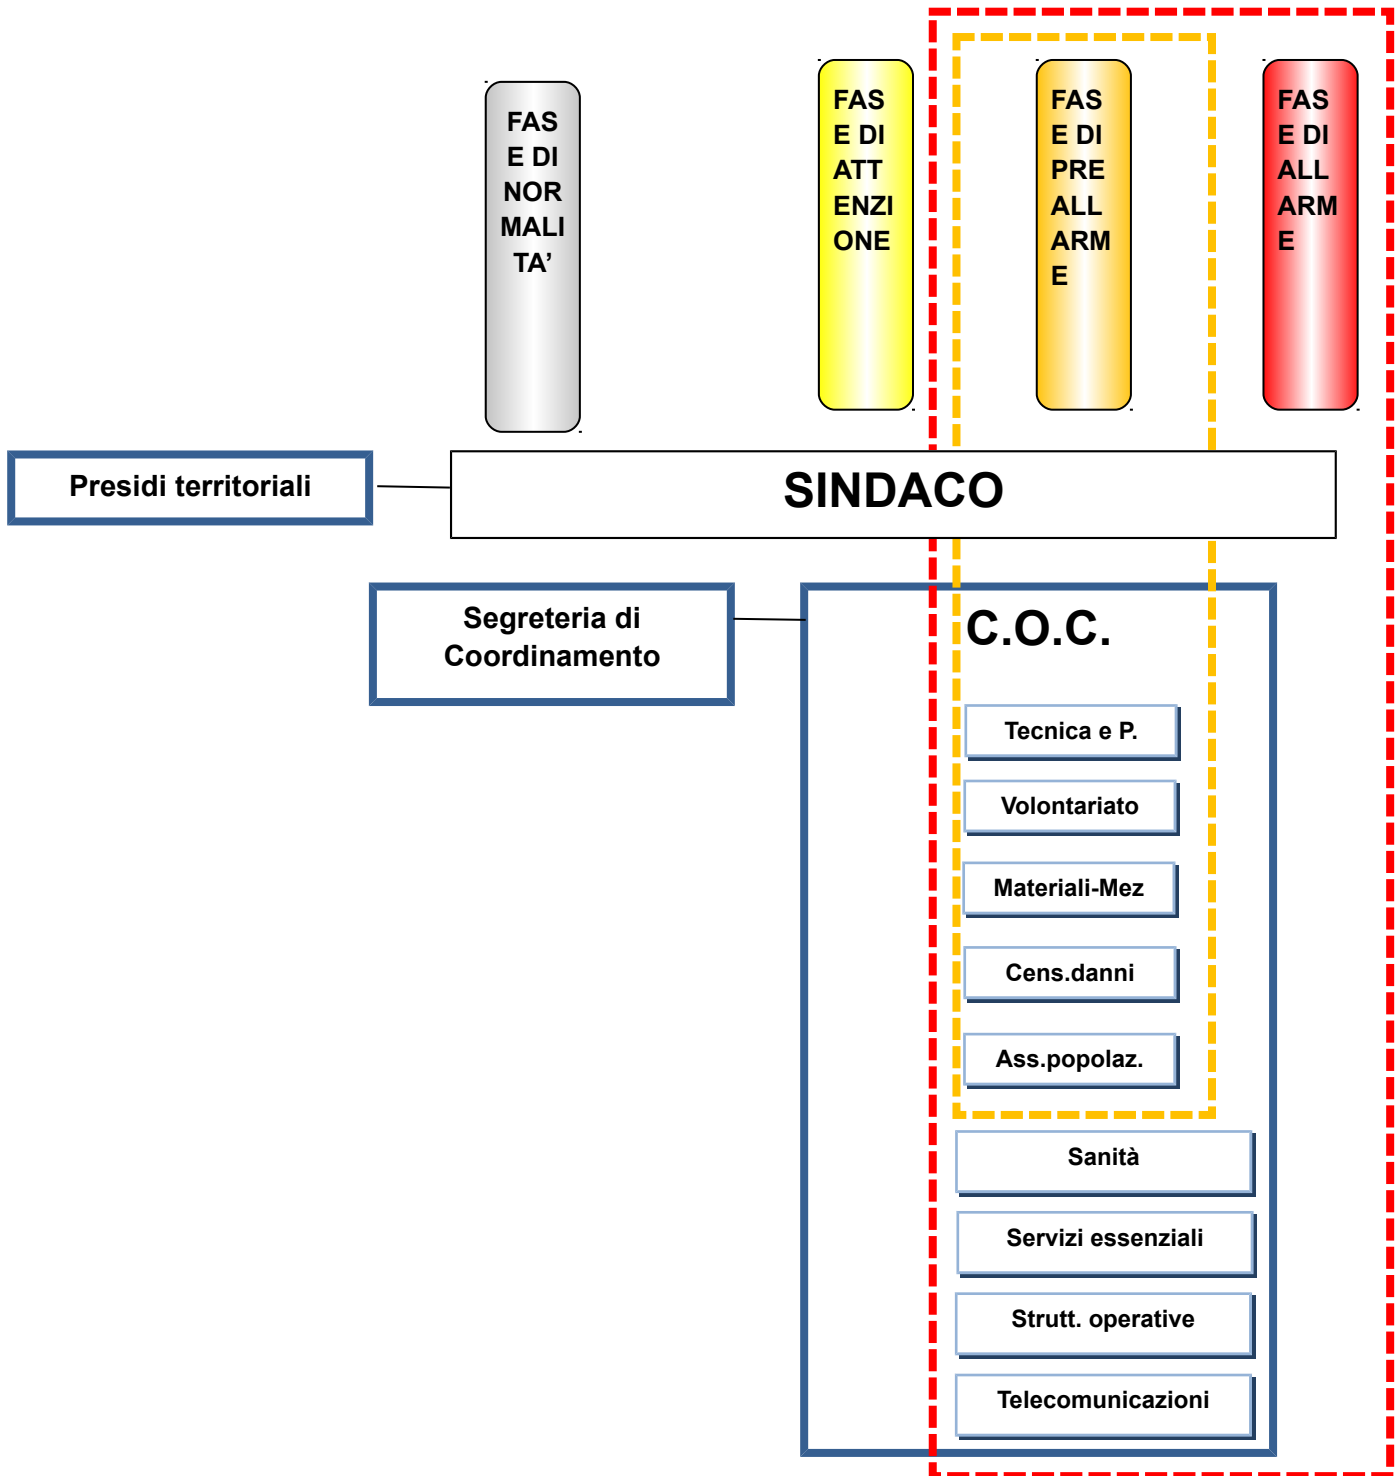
FASE DI NORMALITA’

FASE DI ATTENZIONE

FASE DI PREALLARME

FASE DI ALLARME

Presidi territoriali

SINDACO

Segreteria di Coordinamento

C.O.C.

Tecnica e P.

Volontariato

Materiali-Mez

Cens.danni

Ass.popolaz.

Sanità

Servizi essenziali

Strutt. operative

Telecomunicazioni